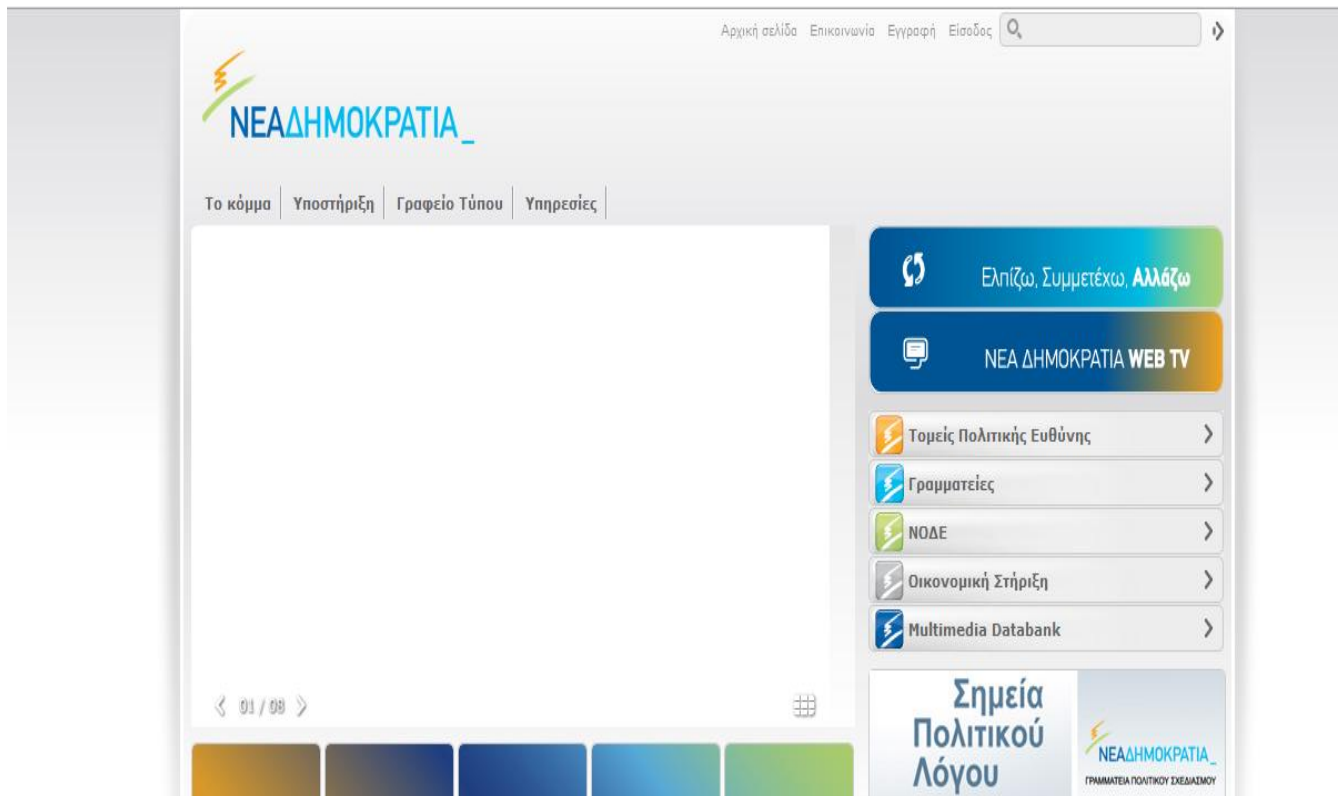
Αρχική σελίδα Επικοινωνία Εγγραφή Είσοδος

ΝΕΑΔΗΜΟΚΡΑΤΙΑ_

Το κόμμα | Υποστήριξη | Γραφείο Τύπου | Υπηρεσίες

Ελπίζω, Συμμετέχω, Αλλάζω

ΝΕΑ ΔΗΜΟΚΡΑΤΙΑ WEB TV

Τομείς Πολιτικής Ευθύνης

Γραμματείες

ΝΟΔΕ

Οικονομική Στήριξη

Multimedia Databank

01 / 08

Σημεία Πολιτικού Λόγου

ΝΕΑΔΗΜΟΚΡΑΤΙΑ_
ΓΡΑΜΜΑΤΕΙΑ ΠΟΛΙΤΙΚΟΥ ΣΧΕΔΙΑΣΜΟΥ